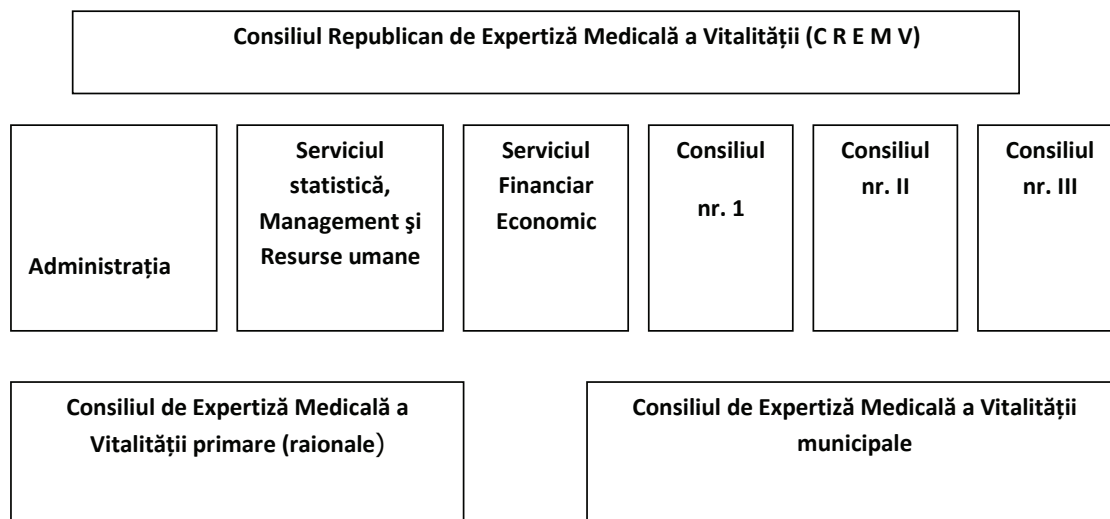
Consiliul Republican de Expertiză Medicală a Vitalității (C R E M V)

Administrația

Serviciul statistică, Management şi Resurse umane

Serviciul Financiar Economic

Consiliul nr. 1

Consiliul nr. II

Consiliul nr. III

Consiliul de Expertiză Medicală a Vitalității primare (raionale)

Consiliul de Expertiză Medicală a Vitalității municipale